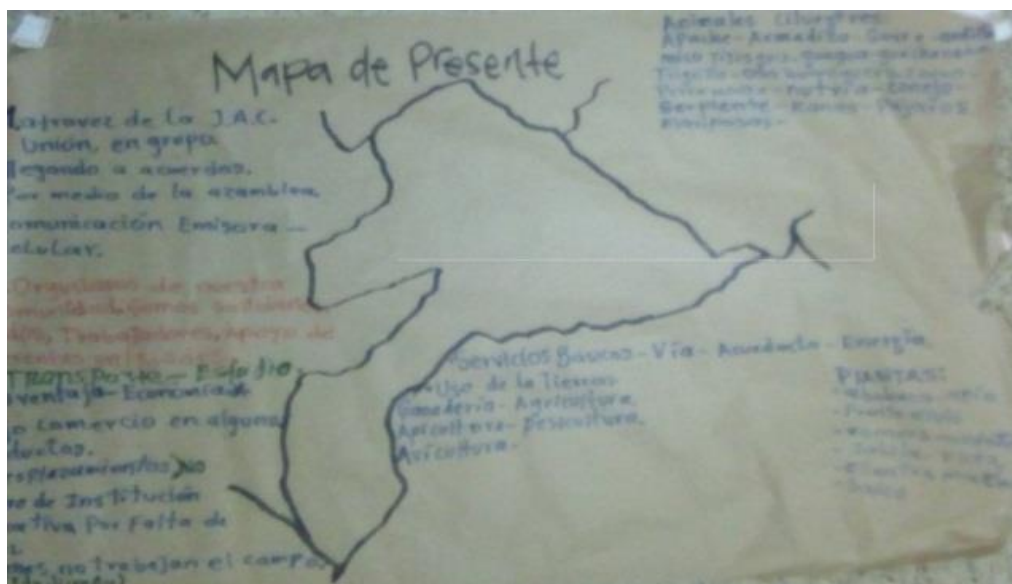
Mapa de Presente

Atravez de la J.A.C.
Unión, en grupo
llegando a acuerdos.
Por medio de la azamblea.
Comunicación Emisora -
celular.

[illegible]
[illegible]
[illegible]
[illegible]

Transporte - Estadio
ventaja - Económica
No comercio en algunos
productos.
Desplazamientos No
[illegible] de Institución
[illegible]tiva Por Falta de
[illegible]
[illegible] no trabajan el campo
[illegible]

Animales Silvestres
Aguila - Armadillo - Garza - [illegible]
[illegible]
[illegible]
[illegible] - Conejo
Serpiente - Ranas - Pajaros
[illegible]

Servicios Basicos - Vía - Acueducto - Energía
Uso de la Tierra
Ganadería - Agricultura
Apicultura - Piscicultura.
Avicultura.

PLANTAS:
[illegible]
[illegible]
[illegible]
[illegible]
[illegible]
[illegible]